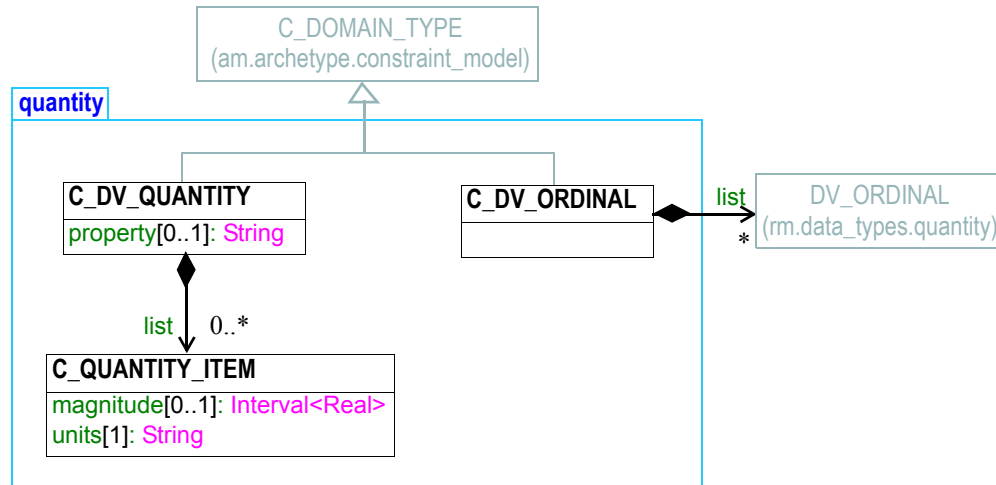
C_DOMAIN_TYPE
(am.archetype.constraint_model)

quantity

C_DV_QUANTITY
property[0..1]: String

C_DV_ORDINAL

list
*

DV_ORDINAL
(rm.data_types.quantity)

list 0..*

C_QUANTITY_ITEM
magnitude[0..1]: Interval<Real>
units[1]: String